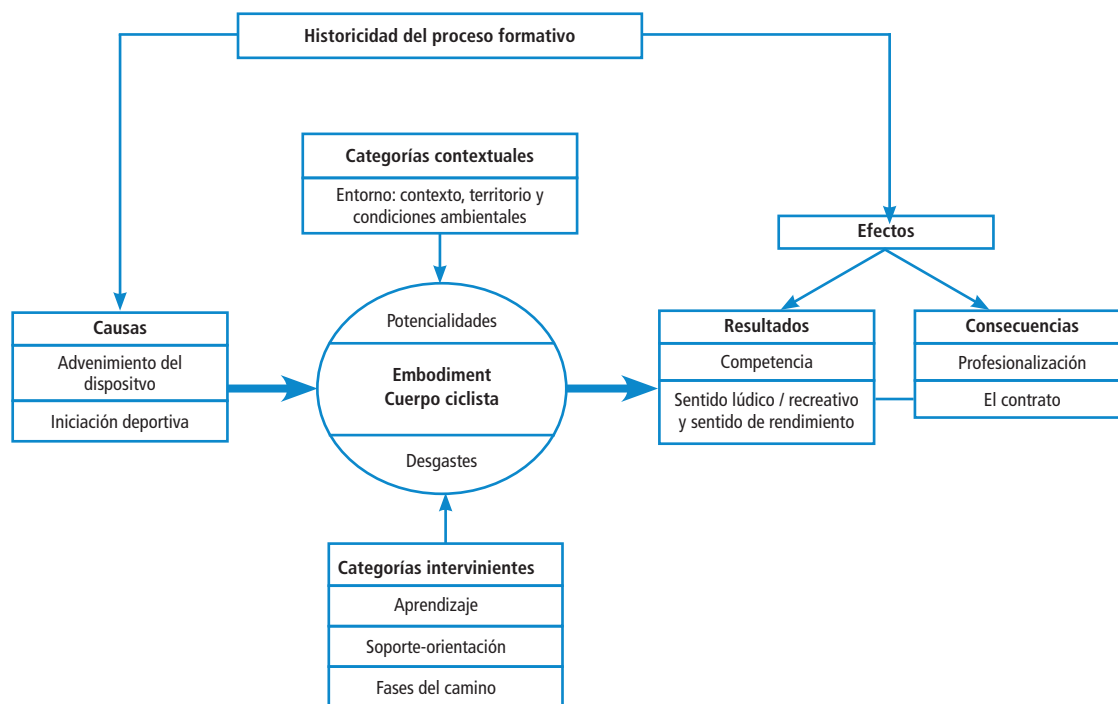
Historicidad del proceso formativo

Categorías contextuales

Entorno: contexto, territorio y condiciones ambientales

Efectos

Causas

Advenimiento del dispositvo

Iniciación deportiva

Potencialidades

Embodiment
Cuerpo ciclista

Desgastes

Resultados

Competencia

Sentido lúdico / recreativo y sentido de rendimiento

Consecuencias

Profesionalización

El contrato

Categorías intervinientes

Aprendizaje

Soporte-orientación

Fases del camino